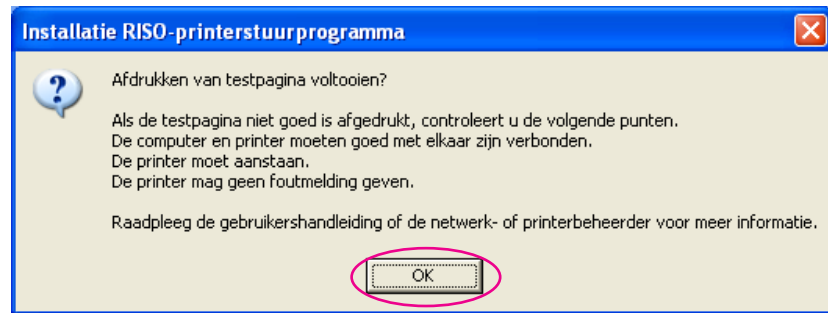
Installatie RISO-printerstuurprogramma

Afdrukken van testpagina voltooien?

Als de testpagina niet goed is afgedrukt, controleert u de volgende punten.
De computer en printer moeten goed met elkaar zijn verbonden.
De printer moet aanstaan.
De printer mag geen foutmelding geven.

Raadpleeg de gebruikershandleiding of de netwerk- of printerbeheerder voor meer informatie.

OK